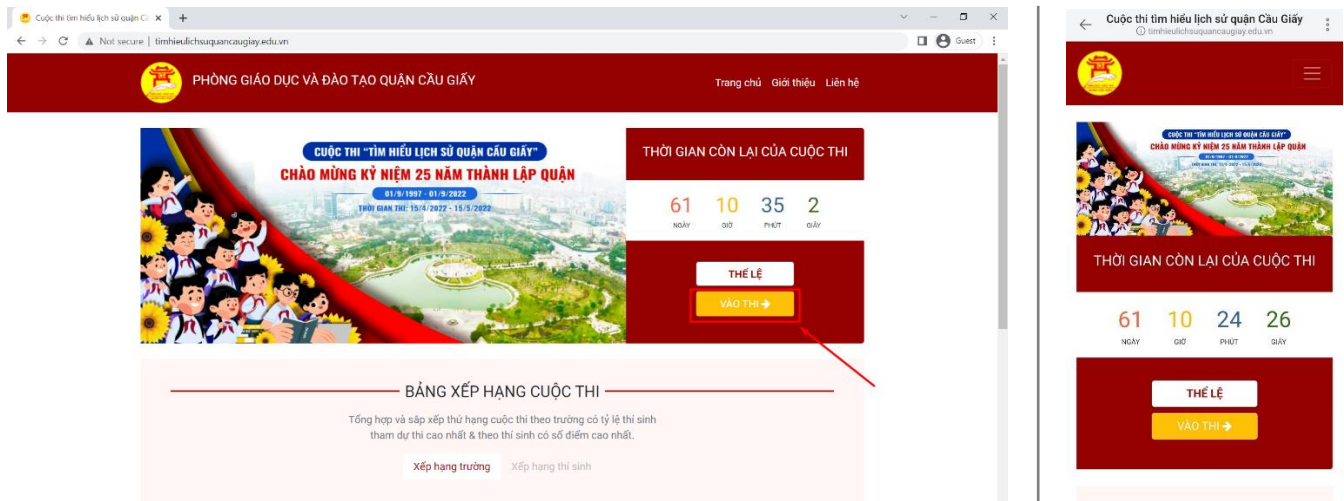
Cuộc thi tìm hiểu lịch sử quận Cầ ×
Not secure | timhieulichsuquancaugiay.edu.vn
Guest

PHÒNG GIÁO DỤC VÀ ĐÀO TẠO QUẬN CẦU GIẤY
Trang chủ Giới thiệu Liên hệ

CUỘC THI "TÌM HIỂU LỊCH SỬ QUẬN CẦU GIẤY"
CHÀO MỪNG KỶ NIỆM 25 NĂM THÀNH LẬP QUẬN
01/9/1997 - 01/9/2022
THỜI GIAN THI: 15/4/2022 - 15/5/2022

THỜI GIAN CÒN LẠI CỦA CUỘC THI
61 NGÀY 10 GIỜ 35 PHÚT 2 GIÂY

THỂ LỆ
VÀO THI →

BẢNG XẾP HẠNG CUỘC THI
Tổng hợp và sắp xếp thứ hạng cuộc thi theo trường có tỷ lệ thí sinh tham dự thi cao nhất & theo thí sinh có số điểm cao nhất.
Xếp hạng trường Xếp hạng thí sinh

Cuộc thi tìm hiểu lịch sử quận Cầu Giấy
timhieulichsuquancaugiay.edu.vn

CUỘC THI "TÌM HIỂU LỊCH SỬ QUẬN CẦU GIẤY"
CHÀO MỪNG KỶ NIỆM 25 NĂM THÀNH LẬP QUẬN

THỜI GIAN CÒN LẠI CỦA CUỘC THI
61 NGÀY 10 GIỜ 24 PHÚT 26 GIÂY

THỂ LỆ
VÀO THI →